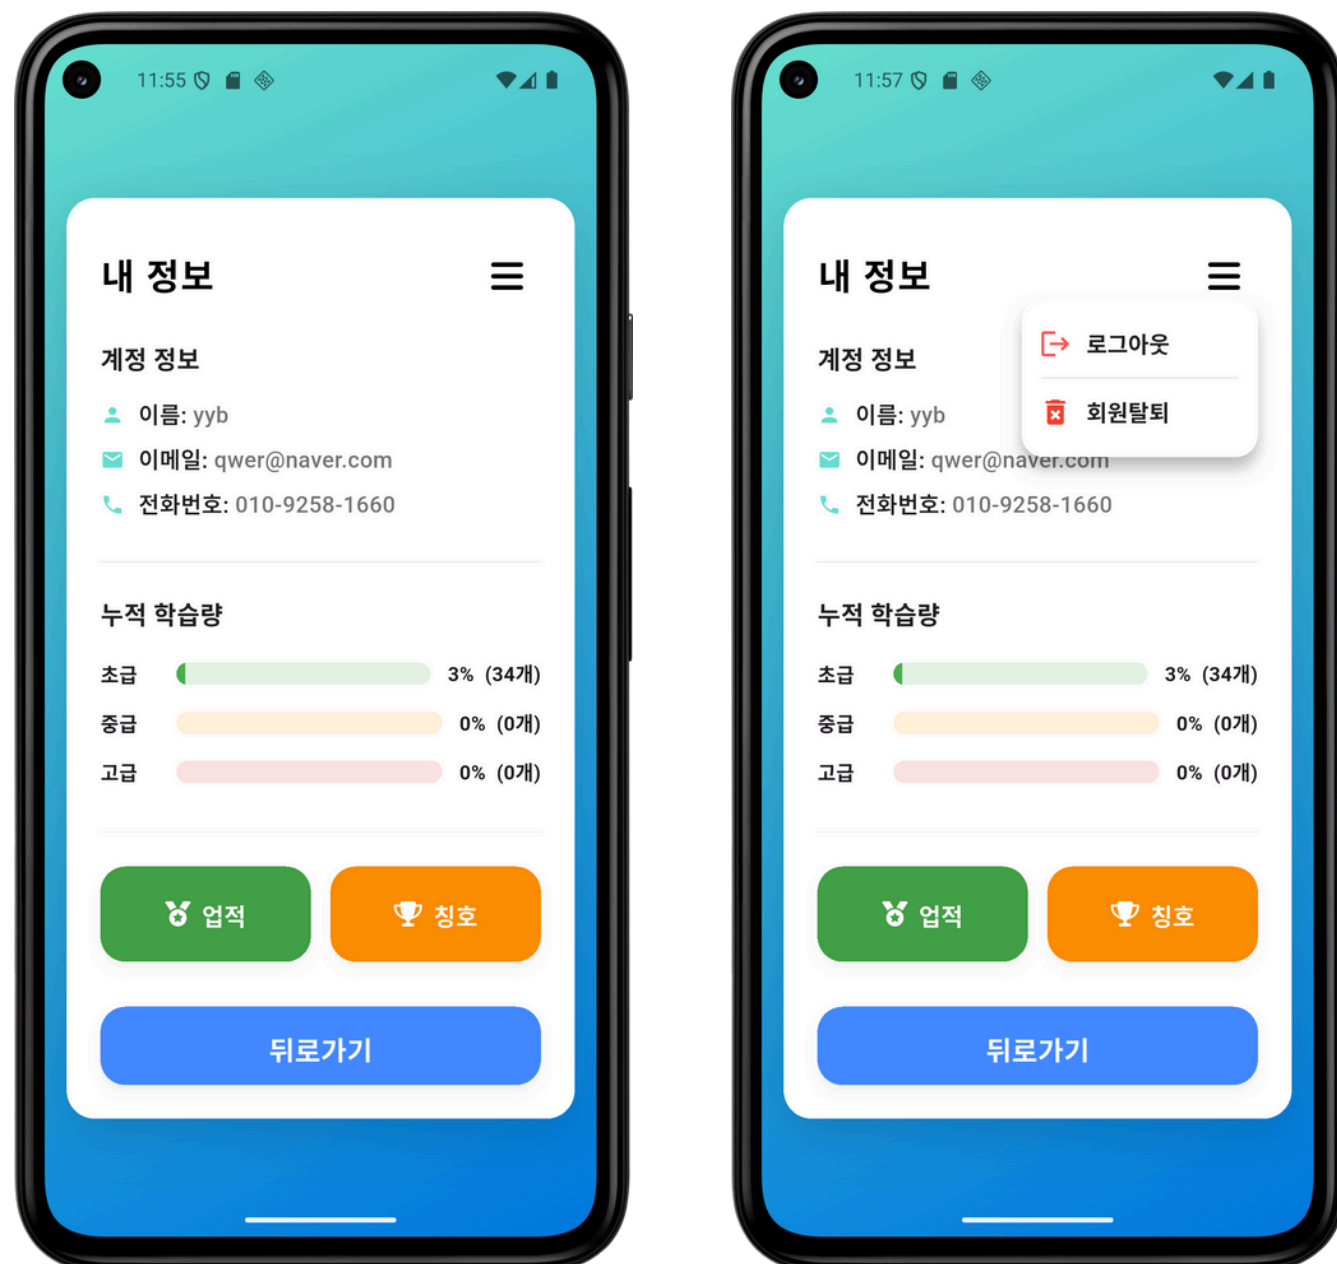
11:55

내 정보

계정 정보

이름: yyb

이메일: qwer@naver.com

전화번호: 010-9258-1660

누적 학습량

초급 3% (34개)

중급 0% (0개)

고급 0% (0개)

업적

칭호

뒤로가기

11:57

내 정보

로그아웃

회원탈퇴

계정 정보

이름: yyb

이메일: qwer@naver.com

전화번호: 010-9258-1660

누적 학습량

초급 3% (34개)

중급 0% (0개)

고급 0% (0개)

업적

칭호

뒤로가기